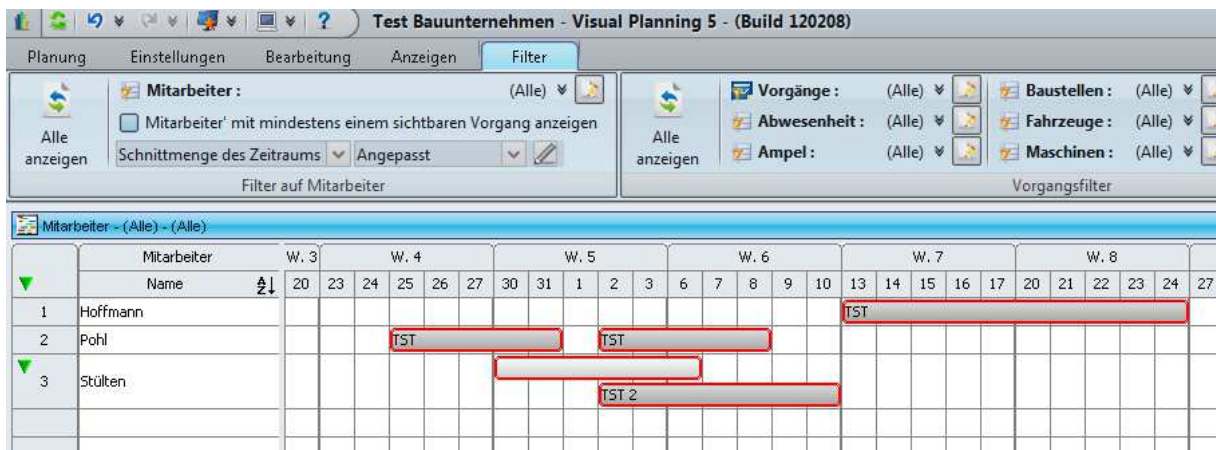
Test Bauunternehmen - Visual Planning 5 - (Build 120208)

Planung | Einstellungen | Bearbeitung | Anzeigen | Filter

Alle anzeigen

Mitarbeiter : (Alle)

Mitarbeiter' mit mindestens einem sichtbaren Vorgang anzeigen

Schnittmenge des Zeitraums | Angepasst

Filter auf Mitarbeiter

Alle anzeigen

Vorgänge : (Alle)
Abwesenheit : (Alle)
Ampel : (Alle)

Baustellen : (Alle)
Fahrzeuge : (Alle)
Maschinen : (Alle)

Vorgangsfilter

Mitarbeiter - (Alle) - (Alle)

| | Mitarbeiter | W. 3 | W. 4 | | | | | W. 5 | | | | | W. 6 | | | | | W. 7 | | | | | W. 8 | | | | | |
|---|---|---|---|---|---|---|---|---|---|---|---|---|---|---|---|---|---|---|---|---|---|---|---|---|---|---|---|---|
| | Name | 20 | 23 | 24 | 25 | 26 | 27 | 30 | 31 | 1 | 2 | 3 | 6 | 7 | 8 | 9 | 10 | 13 | 14 | 15 | 16 | 17 | 20 | 21 | 22 | 23 | 24 | 27 |
| 1 | Hoffmann | | | | | | | | | | | | | | | | | TST | | | | | | | | | | |
| 2 | Pohl | | | | TST | | | | | | TST | | | | | | | | | | | | | | | | | |
| 3 | Stülten | | | | | | | | | | TST 2 | | | | | | | | | | | | | | | | | |